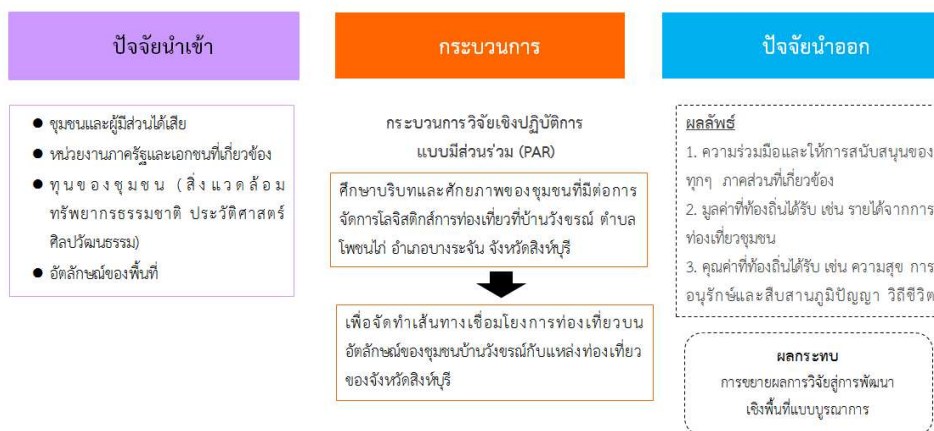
ปัจจัยนำเข้า

● ชุมชนและผู้มีส่วนได้เสีย
● หน่วยงานภาครัฐและเอกชนที่เกี่ยวข้อง
● ทุนของชุมชน (สิ่งแวดล้อม ทรัพยากรธรรมชาติ ประวัติศาสตร์ ศิลปวัฒนธรรม)
● อัตลักษณ์ของพื้นที่

กระบวนการ

กระบวนการวิจัยเชิงปฏิบัติการ แบบมีส่วนร่วม (PAR)

ศึกษาบริบทและศักยภาพของชุมชนที่มีต่อการจัดการโลจิสติกส์การท่องเที่ยวที่บ้านวังขรณ์ ตำบลโพชนไก่ อำเภอบางระจัน จังหวัดสิงห์บุรี

เพื่อจัดทำเส้นทางเชื่อมโยงการท่องเที่ยวบนอัตลักษณ์ของชุมชนบ้านวังขรณ์กับแหล่งท่องเที่ยวของจังหวัดสิงห์บุรี

ปัจจัยนำออก

ผลลัพธ์
1. ความร่วมมือและให้การสนับสนุนของทุกๆ ภาคส่วนที่เกี่ยวข้อง
2. มูลค่าที่ท้องถิ่นได้รับ เช่น รายได้จากการท่องเที่ยวชุมชน
3. คุณค่าที่ท้องถิ่นได้รับ เช่น ความสุข การอนุรักษ์และสืบสานภูมิปัญญา วิถีชีวิต

ผลกระทบ
การขยายผลการวิจัยสู่การพัฒนาเชิงพื้นที่แบบบูรณาการ